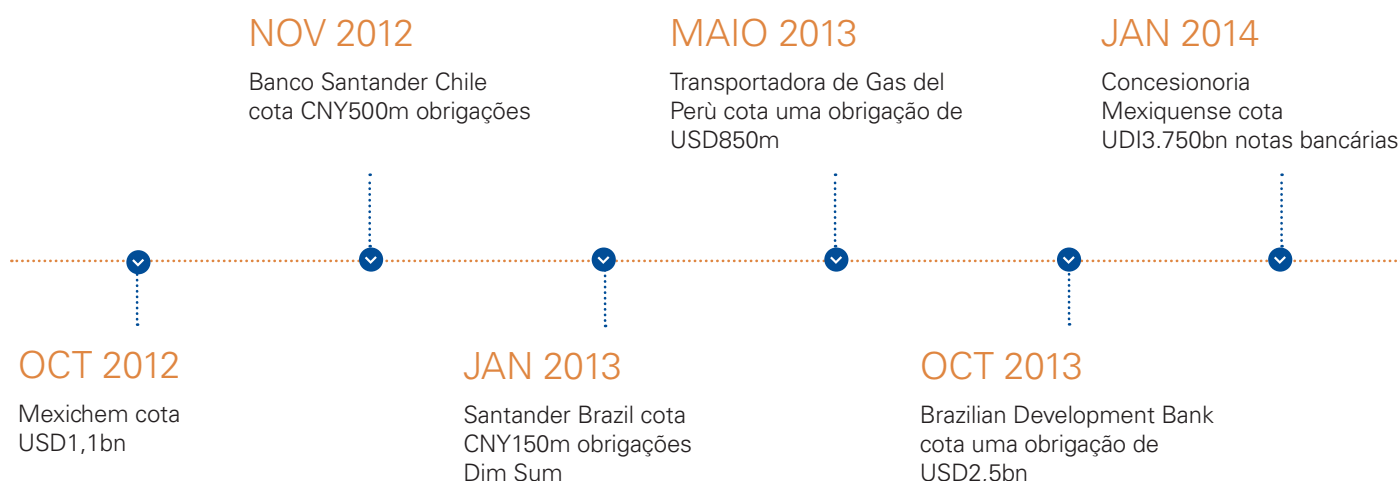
OCT 2012

Mexichem cota USD1,1bn

NOV 2012

Banco Santander Chile cota CNY500m obrigações

JAN 2013

Santander Brazil cota CNY150m obrigações Dim Sum

MAIO 2013

Transportadora de Gas del Perù cota uma obrigação de USD850m

OCT 2013

Brazilian Development Bank cota uma obrigação de USD2.5bn

JAN 2014

Concesionoria Mexiquense cota UDI3.750bn notas bancárias